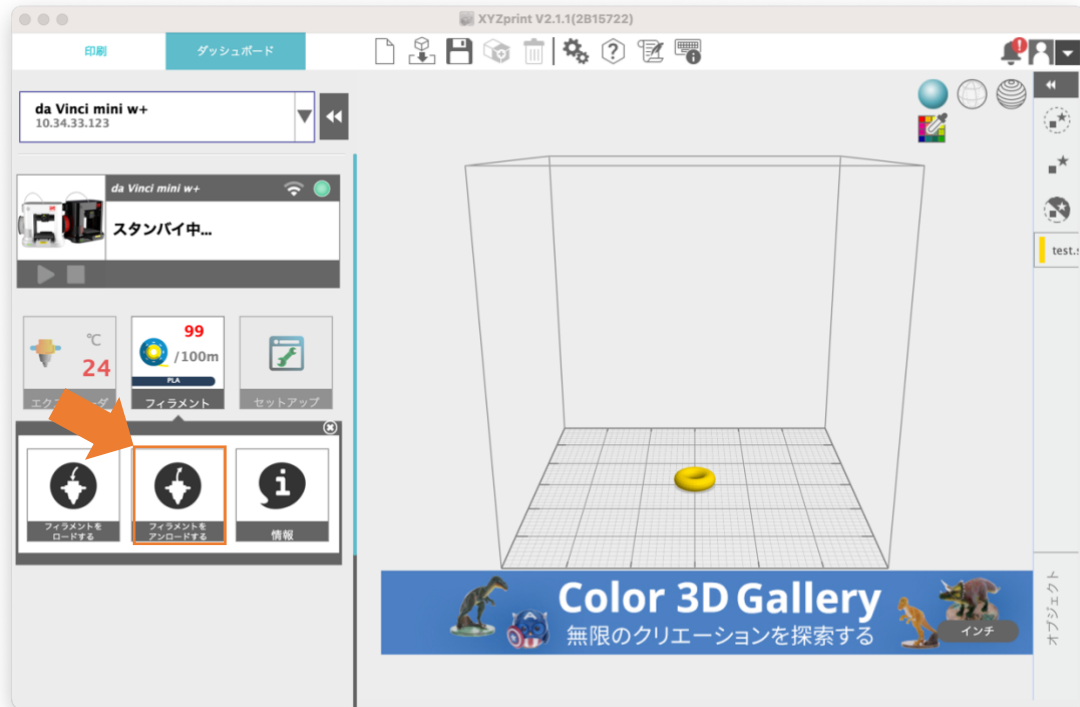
XYZprint V2.1.1(2B15722)

印刷

ダッシュボード

da Vinci mini w+
10.34.33.123

da Vinci mini w+

スタンバイ中...

℃
24
エクス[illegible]ーダ

99
/100m
PLA
フィラメント

セットアップ

フィラメントをロードする

フィラメントをアンロードする

情報

test.s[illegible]

Color 3D Gallery
無限のクリエーションを探索する

インチ

オブジェクト